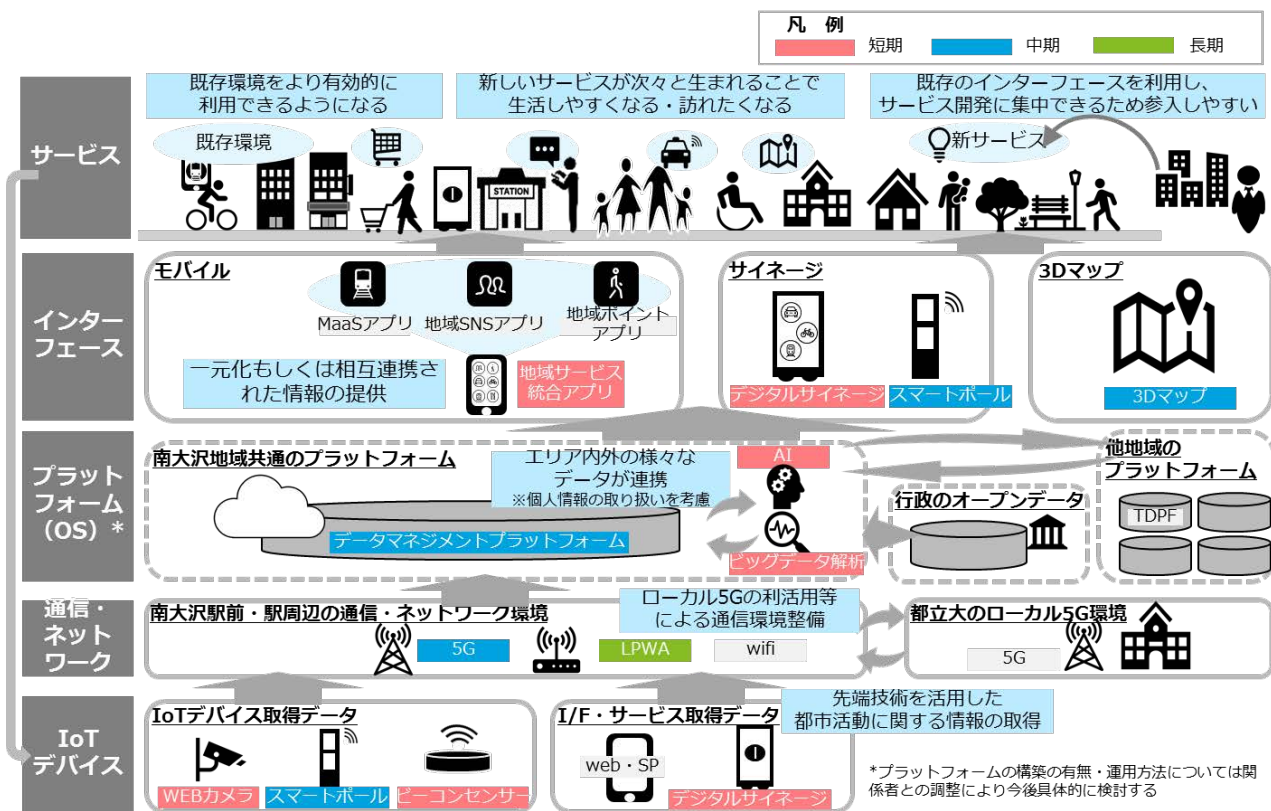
凡　例
短期
中期
長期

サービス

既存環境をより有効的に利用できるようになる

新しいサービスが次々と生まれることで生活しやすくなる・訪れたくなる

既存のインターフェースを利用し、サービス開発に集中できるため参入しやすい

既存環境

STATION

新サービス

インターフェース

モバイル

MaaSアプリ

地域SNSアプリ

地域ポイントアプリ

一元化もしくは相互連携された情報の提供

地域サービス統合アプリ

サイネージ

デジタルサイネージ

スマートポール

3Dマップ

3Dマップ

プラットフォーム（OS）＊

南大沢地域共通のプラットフォーム

エリア内外の様々なデータが連携
※個人情報の取り扱いを考慮

AI

データマネジメントプラットフォーム

ビッグデータ解析

行政のオープンデータ

他地域のプラットフォーム

TDPF

通信・ネットワーク

南大沢駅前・駅周辺の通信・ネットワーク環境

ローカル5Gの利活用等による通信環境整備

5G

LPWA

wifi

都立大のローカル5G環境

5G

IoTデバイス

IoTデバイス取得データ

WEBカメラ

スマートポール

ビーコンセンサー

I/F・サービス取得データ

先端技術を活用した都市活動に関する情報の取得

web・SP

デジタルサイネージ

*プラットフォームの構築の有無・運用方法については関係者との調整により今後具体的に検討する